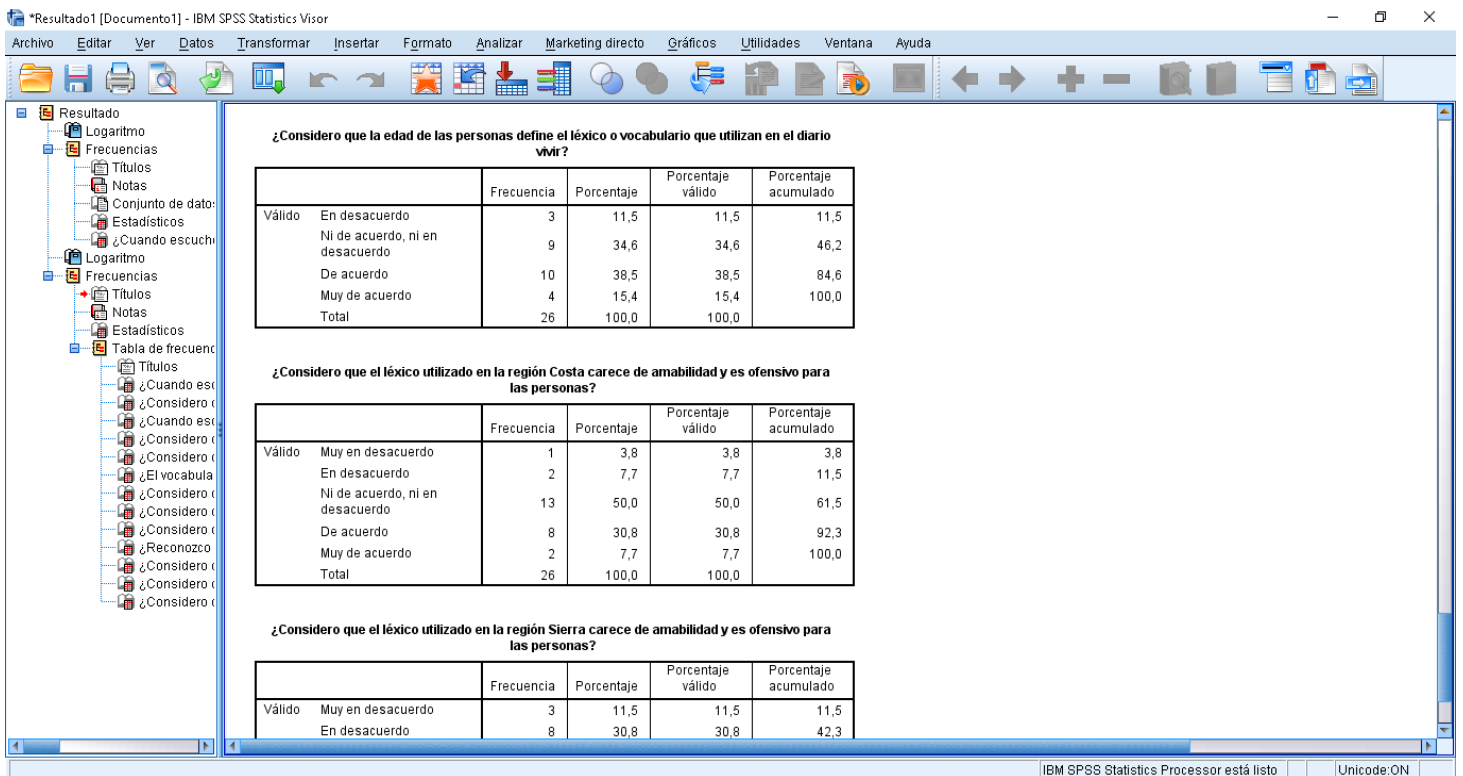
*Resultado1 [Documento1] - IBM SPSS Statistics Visor

Archivo Editar Ver Datos Transformar Insertar Formato Analizar Marketing directo Gráficos Utilidades Ventana Ayuda

Resultado
Logaritmo
Frecuencias
Títulos
Notas
Conjunto de datos
Estadísticos
¿Cuando escuch
Logaritmo
Frecuencias
Títulos
Notas
Estadísticos
Tabla de frecuenc
Títulos
¿Cuando esc
¿Considero
¿Cuando esc
¿Considero
¿Considero
¿El vocabula
¿Considero
¿Considero
¿Considero
¿Reconozco
¿Considero
¿Considero
¿Considero

¿Considero que la edad de las personas define el léxico o vocabulario que utilizan en el diario vivir?

| | | Frecuencia | Porcentaje | Porcentaje válido | Porcentaje acumulado |
|---|---|---|---|---|---|
| Válido | En desacuerdo | 3 | 11,5 | 11,5 | 11,5 |
| | Ni de acuerdo, ni en desacuerdo | 9 | 34,6 | 34,6 | 46,2 |
| | De acuerdo | 10 | 38,5 | 38,5 | 84,6 |
| | Muy de acuerdo | 4 | 15,4 | 15,4 | 100,0 |
| | Total | 26 | 100,0 | 100,0 | |

¿Considero que el léxico utilizado en la región Costa carece de amabilidad y es ofensivo para las personas?

| | | Frecuencia | Porcentaje | Porcentaje válido | Porcentaje acumulado |
|---|---|---|---|---|---|
| Válido | Muy en desacuerdo | 1 | 3,8 | 3,8 | 3,8 |
| | En desacuerdo | 2 | 7,7 | 7,7 | 11,5 |
| | Ni de acuerdo, ni en desacuerdo | 13 | 50,0 | 50,0 | 61,5 |
| | De acuerdo | 8 | 30,8 | 30,8 | 92,3 |
| | Muy de acuerdo | 2 | 7,7 | 7,7 | 100,0 |
| | Total | 26 | 100,0 | 100,0 | |

¿Considero que el léxico utilizado en la región Sierra carece de amabilidad y es ofensivo para las personas?

| | | Frecuencia | Porcentaje | Porcentaje válido | Porcentaje acumulado |
|---|---|---|---|---|---|
| Válido | Muy en desacuerdo | 3 | 11,5 | 11,5 | 11,5 |
| | En desacuerdo | 8 | 30,8 | 30,8 | 42,3 |

IBM SPSS Statistics Processor está listo Unicode:ON